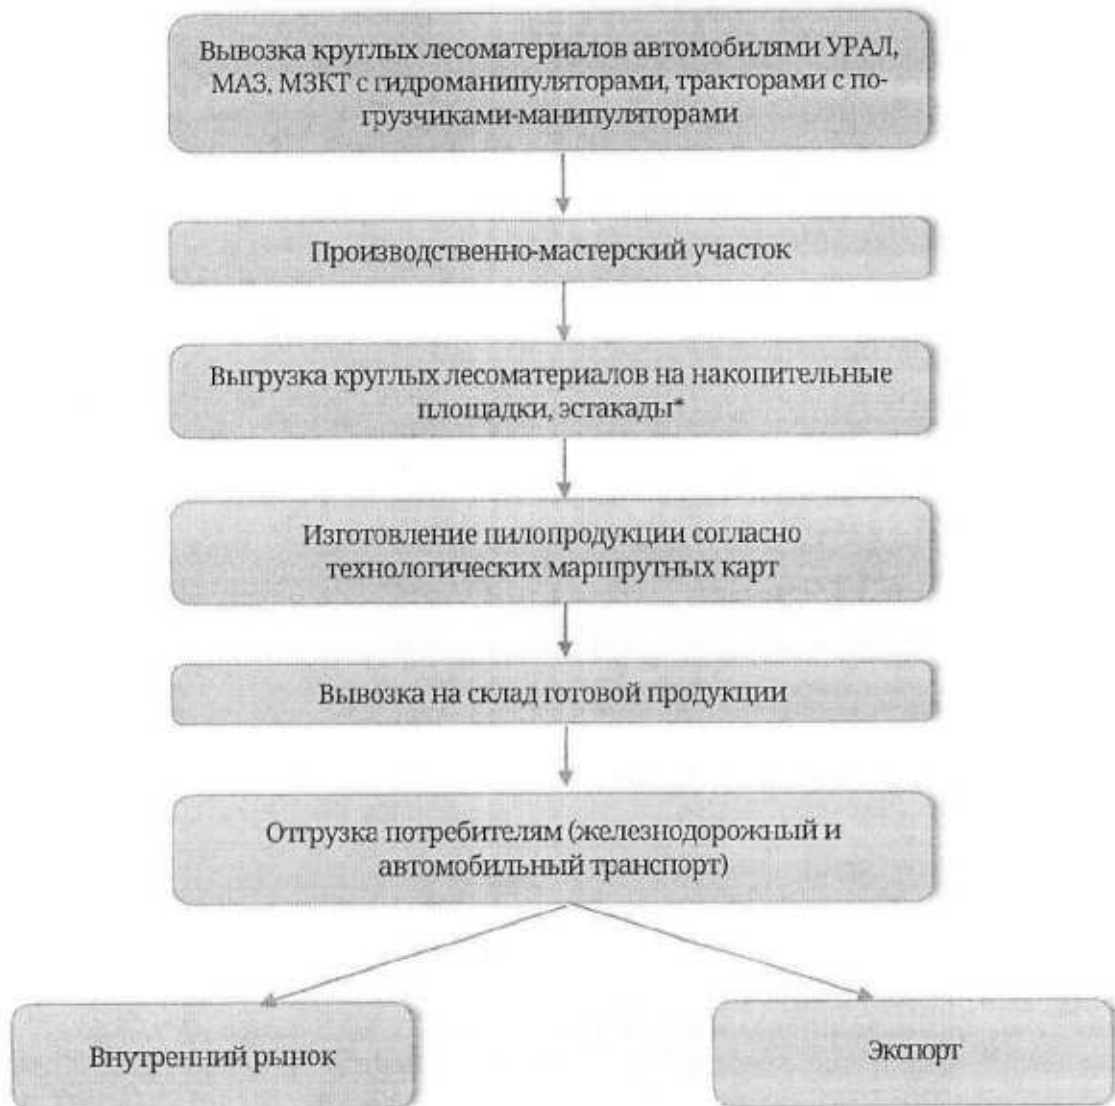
Вывозка круглых лесоматериалов автомобилями УРАЛ, МАЗ, МЗКТ с гидроманипуляторами, тракторами с погрузчиками-манипуляторами

Производственно-мастерский участок

Выгрузка круглых лесоматериалов на накопительные площадки, эстакады*

Изготовление пилопродукции согласно технологических маршрутных карт

Вывозка на склад готовой продукции

Отгрузка потребителям (железнодорожный и автомобильный транспорт)

Внутренний рынок

Экспорт